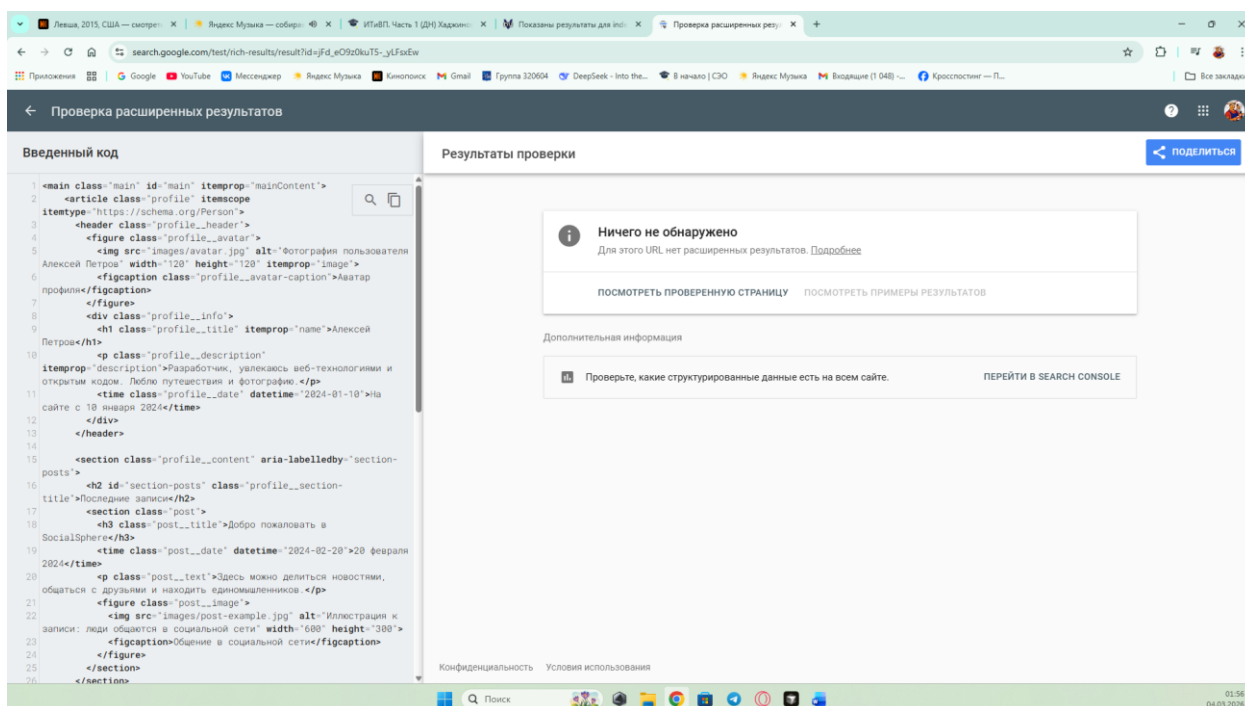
Левша, 2015, США — смотреть | Яндекс Музыка — собира | ИТиВП. Часть 1 (ДН) Хаджино | Показаны результаты для ind | Проверка расширенных резу | +

search.google.com/test/rich-results/result?id=jFd_eO9z0kuT5-_yLFsxEw

Приложения | Google | YouTube | Мессенджер | Яндекс Музыка | Кинопоиск | Gmail | Группа 320604 | DeepSeek - Into the... | В начало | СЭО | Яндекс Музыка | Входящие (1 048) -... | Кросспостинг — П... | Все закладки

← Проверка расширенных результатов

Введенный код

```
1 <main class="main" id="main" itemprop="mainContent">
2     <article class="profile" itemscope itemtype="https://schema.org/Person">
3         <header class="profile__header">
4             <figure class="profile__avatar">
5                 <img src="images/avatar.jpg" alt="Фотография пользователя Алексей Петров" width="120" height="120" itemprop="image">
6                 <figcaption class="profile__avatar-caption">Аватар профиля</figcaption>
7             </figure>
8             <div class="profile__info">
9                 <h1 class="profile__title" itemprop="name">Алексей Петров</h1>
10                <p class="profile__description" itemprop="description">Разработчик, увлекаюсь веб-технологиями и открытым кодом. Люблю путешествия и фотографию.</p>
11                <time class="profile__date" datetime="2024-01-10">На сайте с 10 января 2024</time>
12            </div>
13        </header>
14
15        <section class="profile__content" aria-labelledby="section-posts">
16            <h2 id="section-posts" class="profile__section-title">Последние записи</h2>
17            <section class="post">
18                <h3 class="post__title">Добро пожаловать в SocialSphere</h3>
19                <time class="post__date" datetime="2024-02-20">20 февраля 2024</time>
20                <p class="post__text">Здесь можно делиться новостями, общаться с друзьями и находить единомышленников.</p>
21                <figure class="post__image">
22                    <img src="images/post-example.jpg" alt="Иллюстрация к записи: люди общаются в социальной сети" width="600" height="300">
23                    <figcaption>Общение в социальной сети</figcaption>
24                </figure>
25            </section>
26        </section>
```

Результаты проверки

ПОДЕЛИТЬСЯ

Ничего не обнаружено
Для этого URL нет расширенных результатов. Подробнее

ПОСМОТРЕТЬ ПРОВЕРЕННУЮ СТРАНИЦУ   ПОСМОТРЕТЬ ПРИМЕРЫ РЕЗУЛЬТАТОВ

Дополнительная информация

Проверьте, какие структурированные данные есть на всем сайте.   ПЕРЕЙТИ В SEARCH CONSOLE

Конфиденциальность   Условия использования

Поиск

01:56
04.03.2025